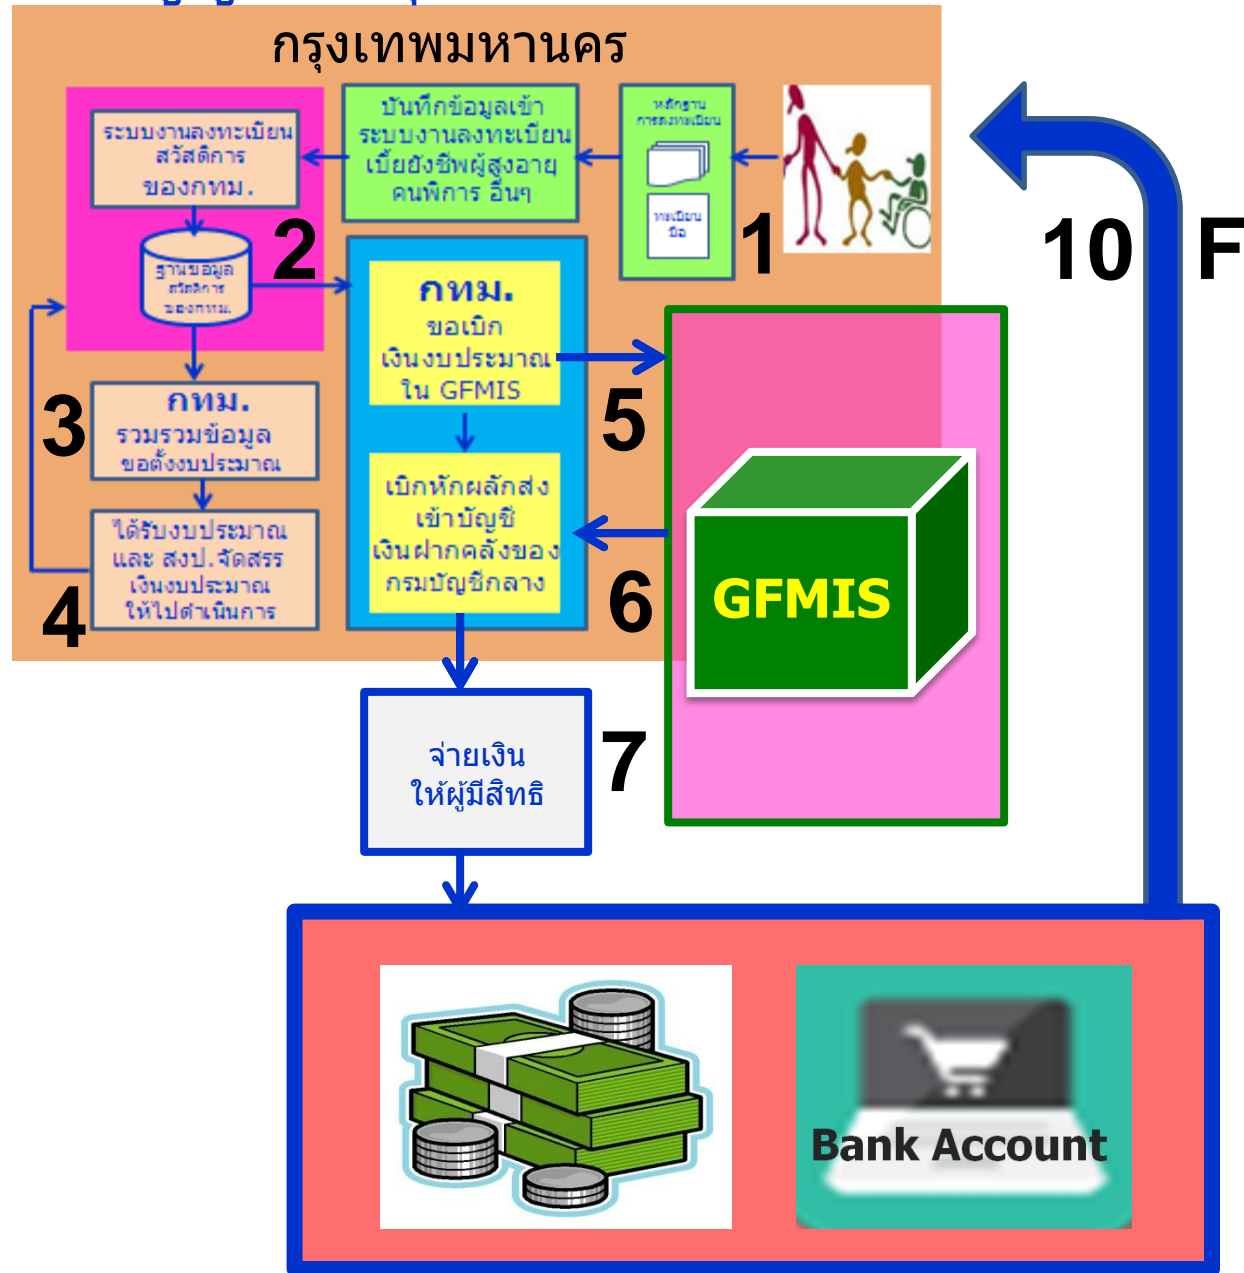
กรุงเทพมหานคร

ระบบงานลงทะเบียน สวัสดิการ ของกทม.

บันทึกข้อมูลเข้า ระบบงานลงทะเบียน เบี้ยยังชีพผู้สูงอายุ คนพิการ อื่นๆ

หลักฐาน การลงทะเบียน

ทะเบียน มือ

1

ฐานข้อมูล สวัสดิการ ของกทม.

2

กทม. ขอเบิก เงินงบประมาณ ใน GFMIS

5

3

กทม. รวมรวมข้อมูล ขอตั้งงบประมาณ

ได้รับงบประมาณ และ สงป.จัดสรร เงินงบประมาณ ให้ไปดำเนินการ

4

เบิกหักผลักส่ง เข้าบัญชี เงินฝากคลังของ กรมบัญชีกลาง

6

GFMIS

จ่ายเงิน ให้ผู้มีสิทธิ

7

10

F

Bank Account